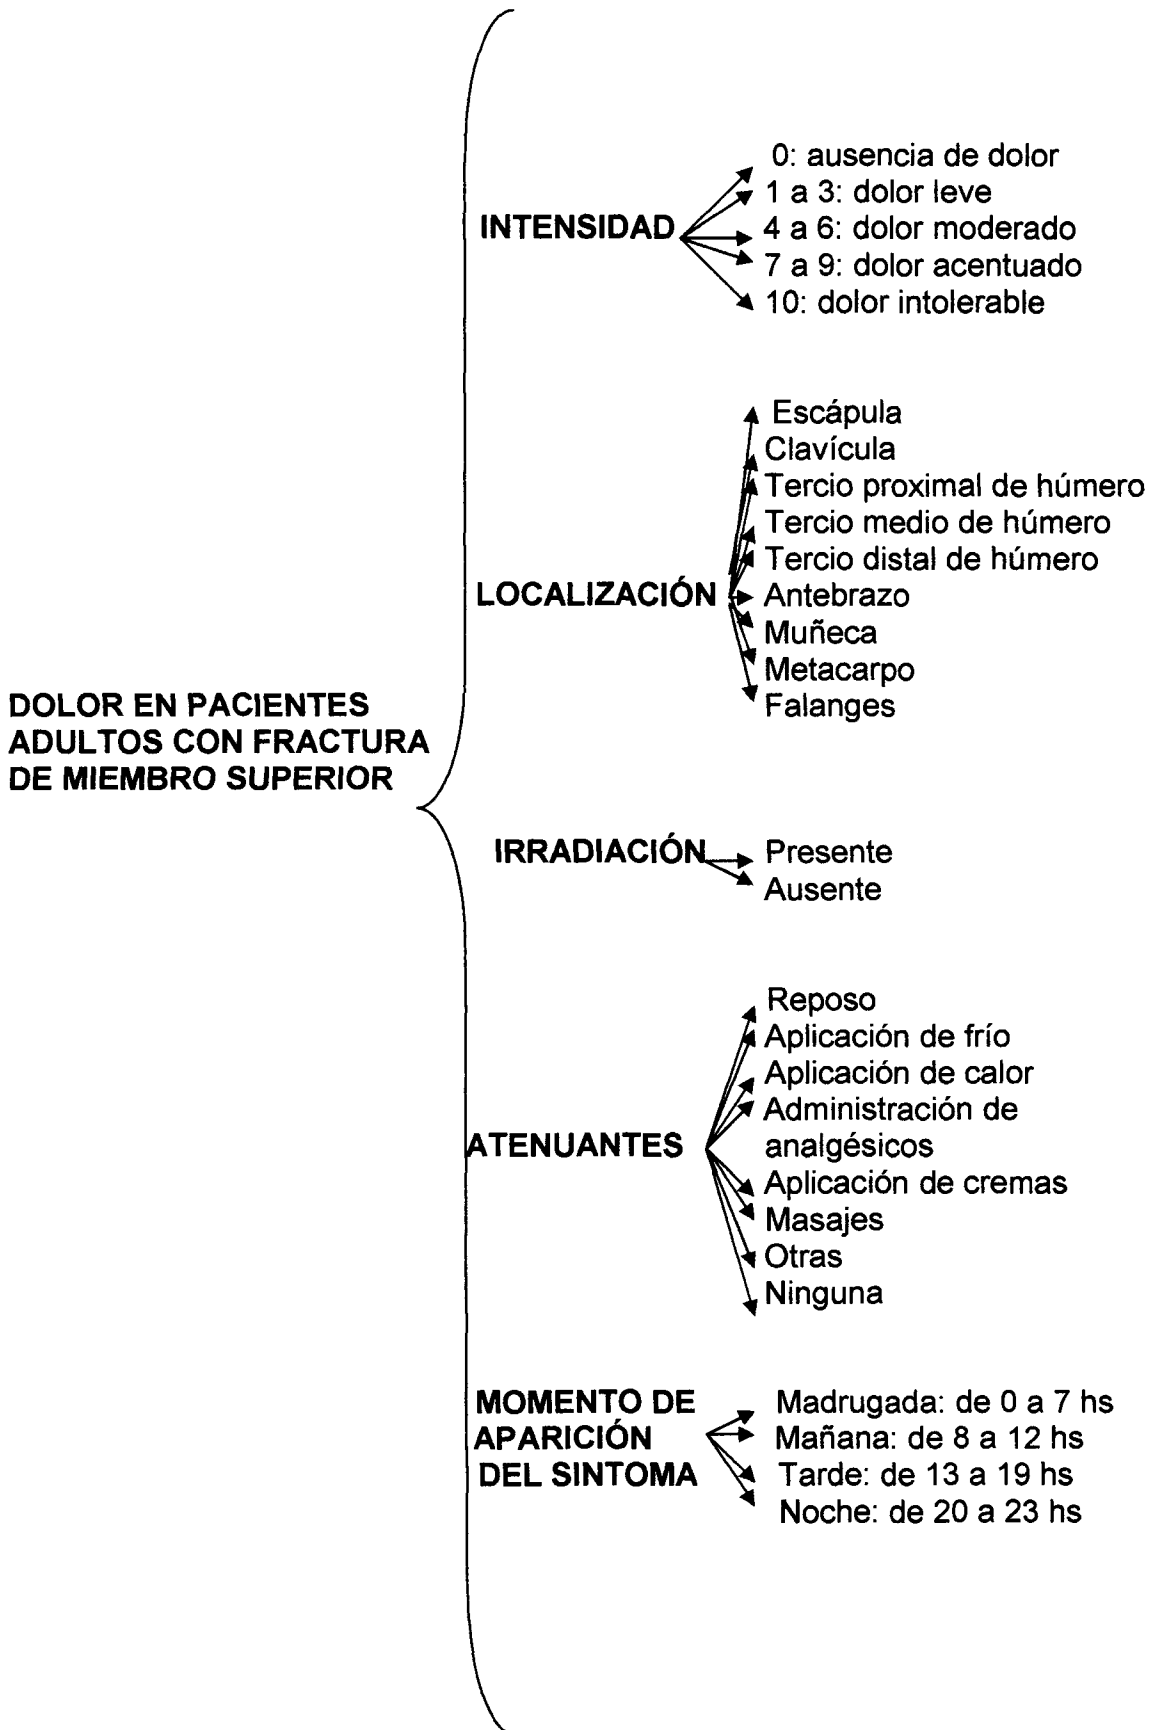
DOLOR EN PACIENTES ADULTOS CON FRACTURA DE MIEMBRO SUPERIOR

INTENSIDAD
0: ausencia de dolor
1 a 3: dolor leve
4 a 6: dolor moderado
7 a 9: dolor acentuado
10: dolor intolerable

LOCALIZACIÓN
Escápula
Clavícula
Tercio proximal de húmero
Tercio medio de húmero
Tercio distal de húmero
Antebrazo
Muñeca
Metacarpo
Falanges

IRRADIACIÓN
Presente
Ausente

ATENUANTES
Reposo
Aplicación de frío
Aplicación de calor
Administración de analgésicos
Aplicación de cremas
Masajes
Otras
Ninguna

MOMENTO DE APARICIÓN DEL SINTOMA
Madrugada: de 0 a 7 hs
Mañana: de 8 a 12 hs
Tarde: de 13 a 19 hs
Noche: de 20 a 23 hs